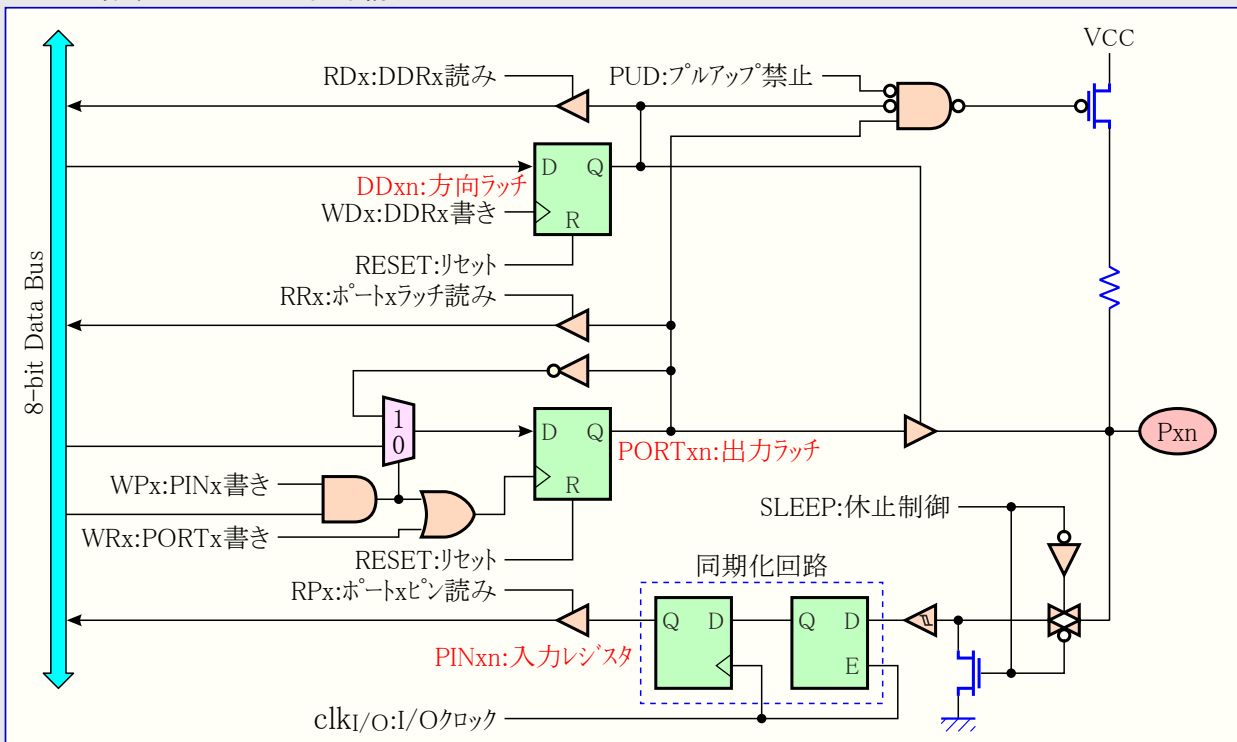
VCC

RDx:DDRx読み

PUD:プルアップ禁止

D Q

DDxn:方向ラッチ

WDx:DDRx書き

R

RESET:リセット

RRx:ポートxラッチ読み

8-bit Data Bus

1

0

D Q

PORTxn:出力ラッチ

Pxn

WPx:PINx書き

R

WRx:PORTx書き

SLEEP:休止制御

RESET:リセット

同期化回路

RPx:ポートxピン読み

Q D

Q D

PINxn:入力レジスタ

E

clk$_{I/O}$:I/Oクロック